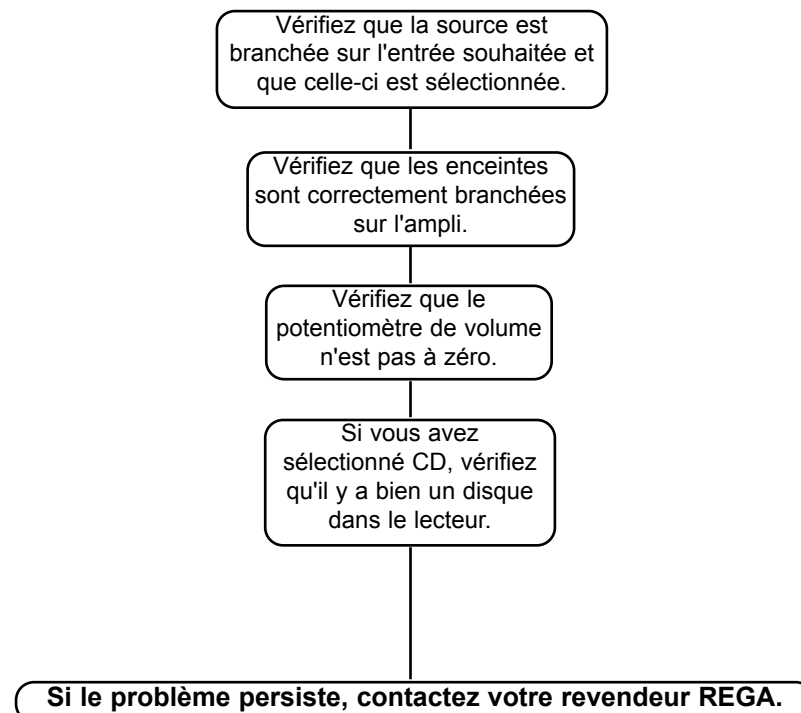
Vérifiez que la source est branchée sur l'entrée souhaitée et que celle-ci est sélectionnée.

Vérifiez que les enceintes sont correctement branchées sur l'ampli.

Vérifiez que le potentiomètre de volume n'est pas à zéro.

Si vous avez sélectionné CD, vérifiez qu'il y a bien un disque dans le lecteur.

Si le problème persiste, contactez votre revendeur REGA.